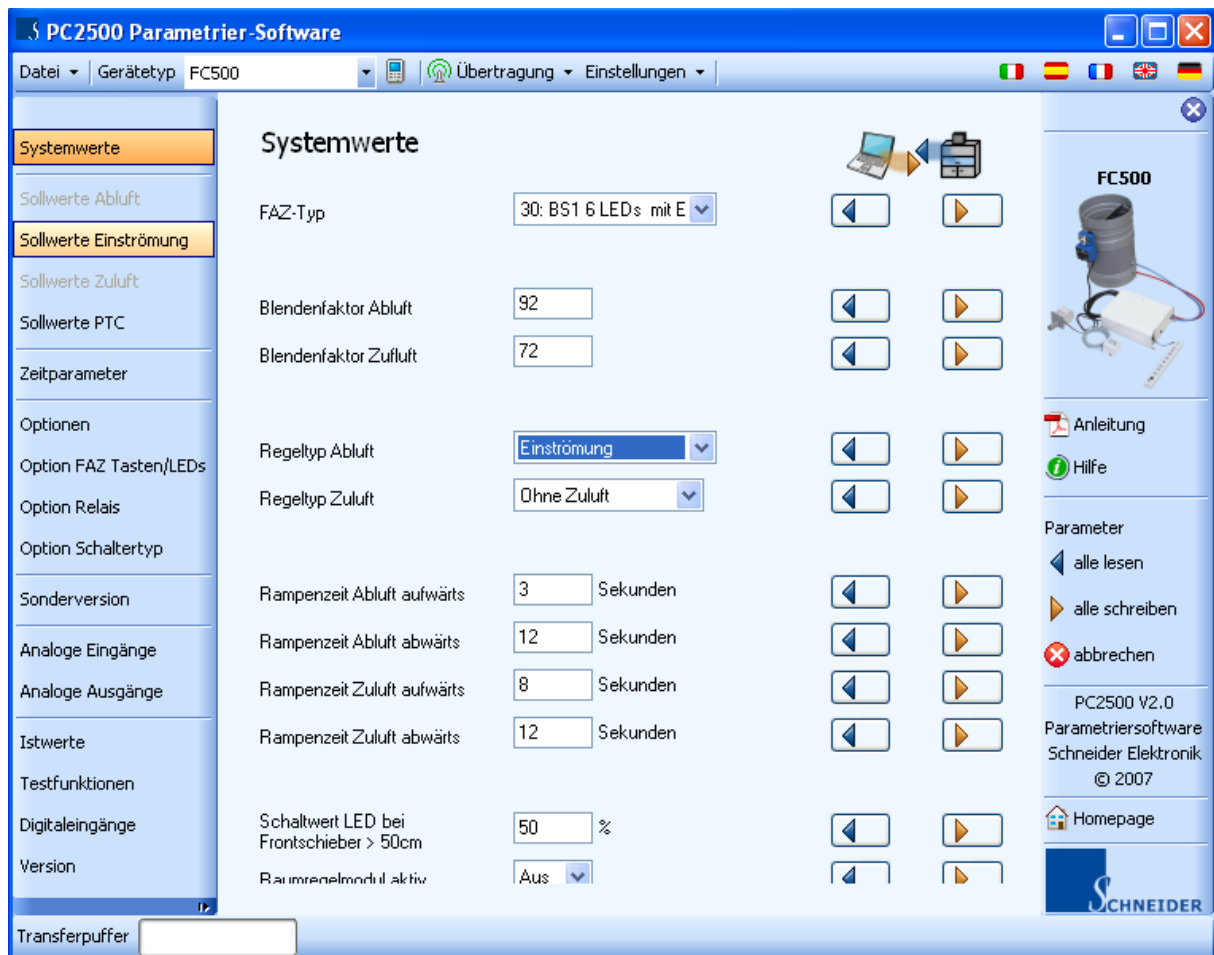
PC2500 Parametrier-Software

Datei ▾ Gerätetyp FC500 Übertragung ▾ Einstellungen ▾

Systemwerte
Sollwerte Abluft
Sollwerte Einströmung
Sollwerte Zuluft
Sollwerte PTC
Zeitparameter
Optionen
Option FAZ Tasten/LEDs
Option Relais
Option Schaltertyp
Sonderversion
Analoge Eingänge
Analoge Ausgänge
Istwerte
Testfunktionen
Digitaleingänge
Version

Systemwerte

FAZ-Typ 30: BS1 6 LEDs mit E

Blendenfaktor Abluft 92
Blendenfaktor Zuluft 72

Regeltyp Abluft Einströmung
Regeltyp Zuluft Ohne Zuluft

Rampenzeit Abluft aufwärts 3 Sekunden
Rampenzeit Abluft abwärts 12 Sekunden
Rampenzeit Zuluft aufwärts 8 Sekunden
Rampenzeit Zuluft abwärts 12 Sekunden

Schaltwert LED bei Frontschieber > 50cm 50 %
Raumregelmodul aktiv Aus

FC500

Anleitung
Hilfe

Parameter
alle lesen
alle schreiben
abbrechen

PC2500 V2.0
Parametriersoftware
Schneider Elektronik
© 2007

Homepage

SCHNEIDER

Transferpuffer